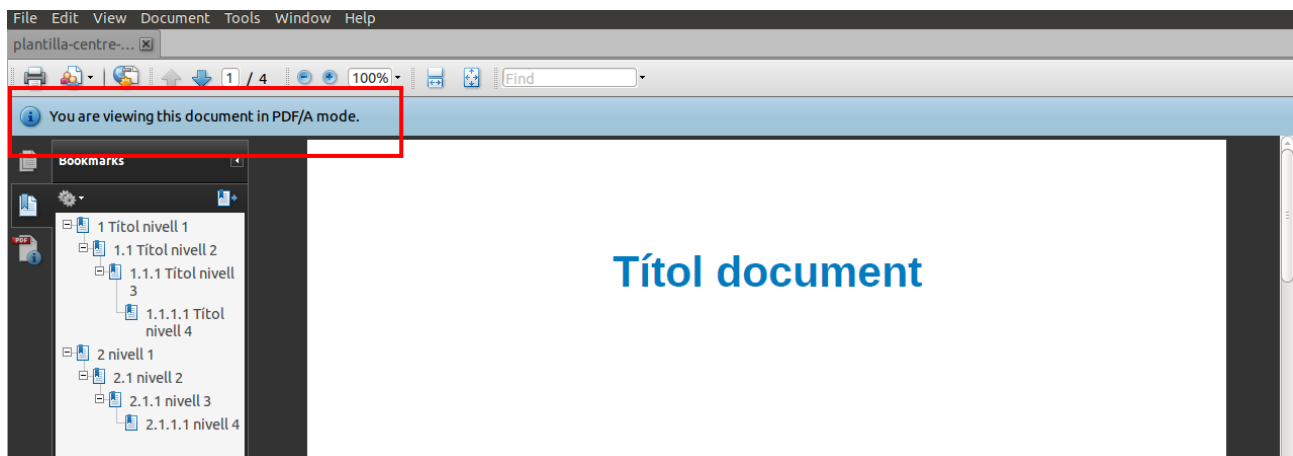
File Edit View Document Tools Window Help

plantilla-centre-...

1 / 4

100%

Find

You are viewing this document in PDF/A mode.

Bookmarks

1 Títol nivell 1
1.1 Títol nivell 2
1.1.1 Títol nivell 3
1.1.1.1 Títol nivell 4
2 nivell 1
2.1 nivell 2
2.1.1 nivell 3
2.1.1.1 nivell 4

Títol document